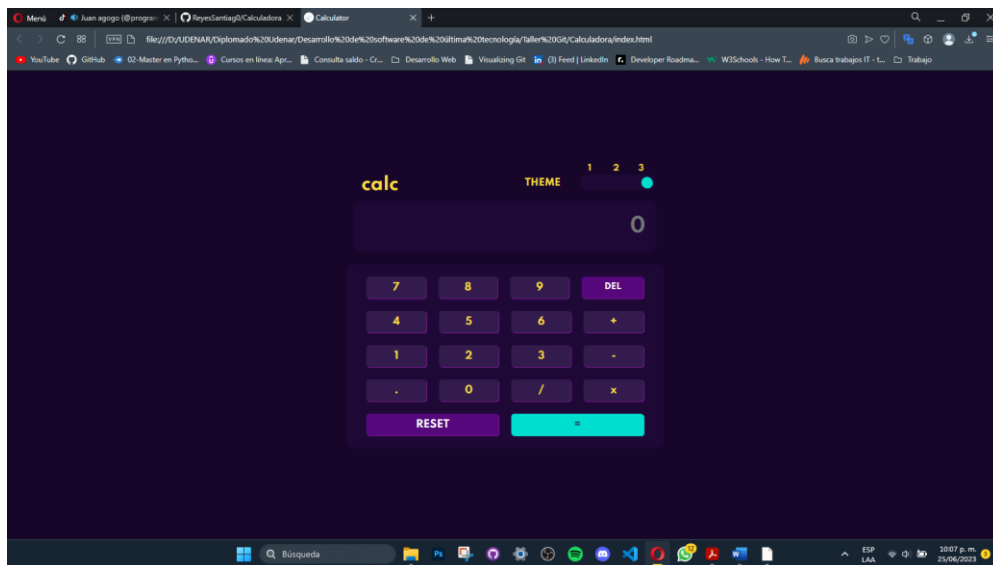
Menú Juan agogo (@program ReyesSantiag0/Calculadora Calculator

file:///D:/UDENAR/Diplomado%20Udenar/Desarrollo%20de%20software%20de%20última%20tecnologia/Taller%20Git/Calculadora/index.html

YouTube GitHub 02-Master en Pytho... Cursos en línea: Apr... Consulta saldo - Cr... Desarrollo Web Visualizing Git (3) Feed | LinkedIn Developer Roadma... W3Schools - How T... Busca trabajos IT - t... Trabajo

calc THEME 1 2 3

0

| 7 | 8 | 9 | DEL |
|---|---|---|---|
| 4 | 5 | 6 | + |
| 1 | 2 | 3 | - |
| . | 0 | / | x |

RESET =

Búsqueda

ESP LAA 10:07 p. m. 25/06/2023